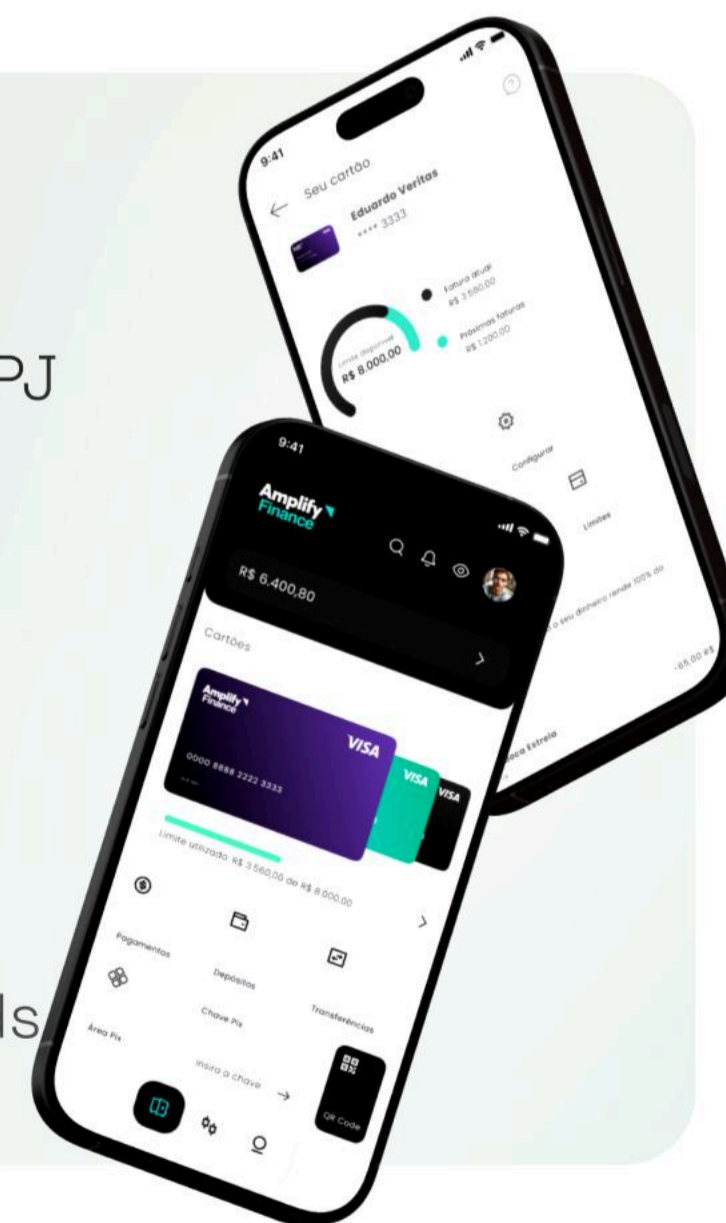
PJ

ls

9:41

Seu cartão

Eduardo Veritas

**** 3333

Fatura atual
R$ 3.560,00

Próximas faturas
R$ 1.200,00

Limite disponível
R$ 8.000,00

Configurar

Limites

o seu dinheiro rende 100% do

-65,00 R$

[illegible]ca Estrela

9:41

Amplify Finance

R$ 6.400,80

Cartões

Amplify Finance

VISA

0000 8888 2222 3333

VISA

VISA

Limite utilizado: R$ 3.560,00 de R$ 8.000,00

Pagamentos

Depósitos

Transferências

Área Pix

Chave Pix

Insira a chave

QR Code